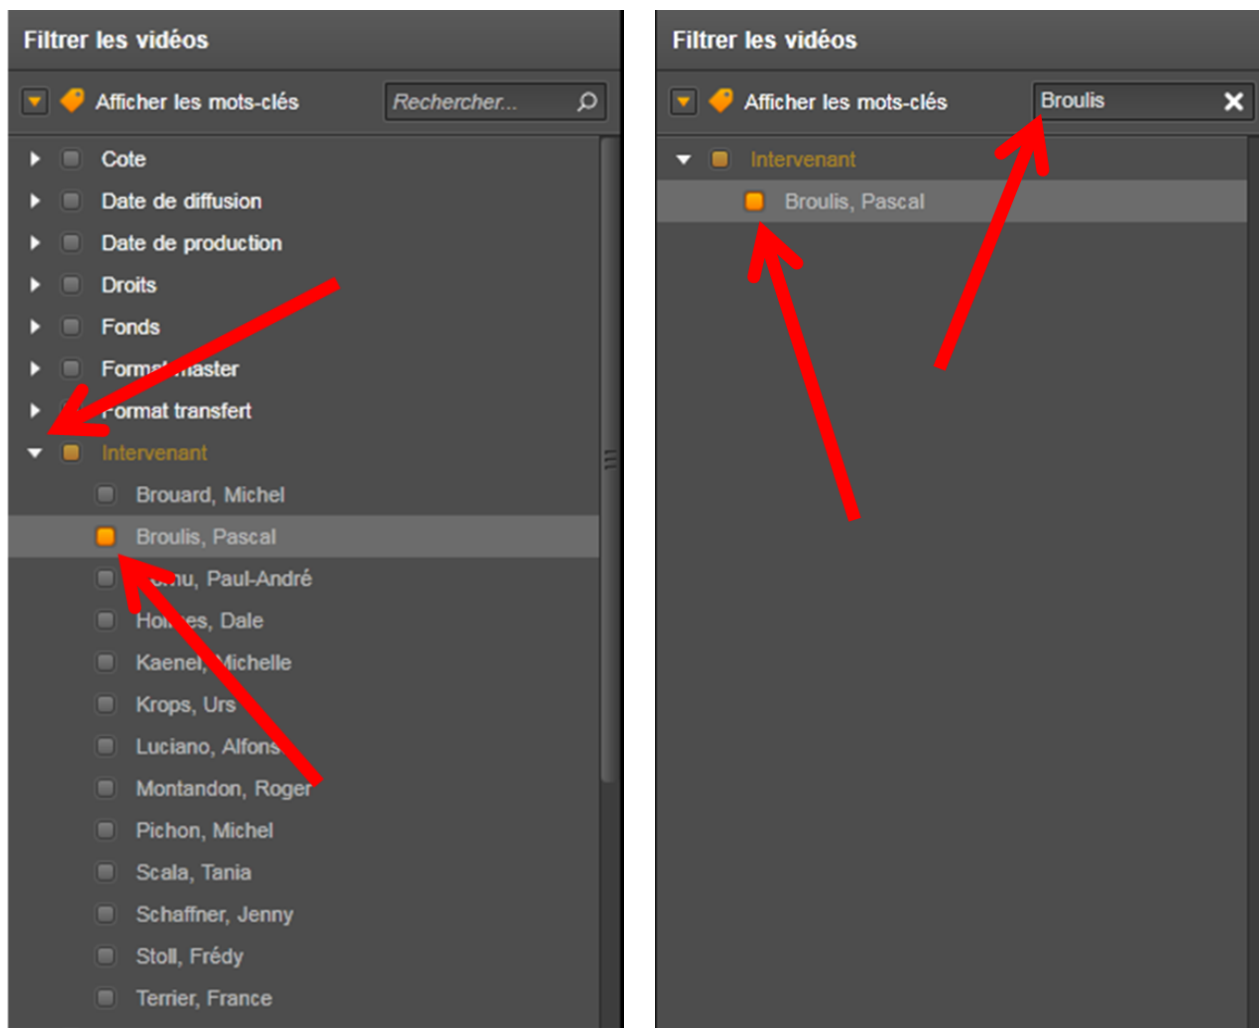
Filtrer les vidéos

Afficher les mots-clés

Rechercher...

Cote

Date de diffusion

Date de production

Droits

Fonds

Form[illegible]master

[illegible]ormat transfert

Intervenant

Brouard, Michel

Broulis, Pascal

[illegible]u, Paul-André

Hol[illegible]es, Dale

Kaenel, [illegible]ichelle

Krops, Urs

Luciano, Alfons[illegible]

Montandon, Roger

Pichon, Michel

Scala, Tania

Schaffner, Jenny

Stoll, Frédy

Terrier, France

Filtrer les vidéos

Afficher les mots-clés

Broulis

Intervenant

Broulis, Pascal